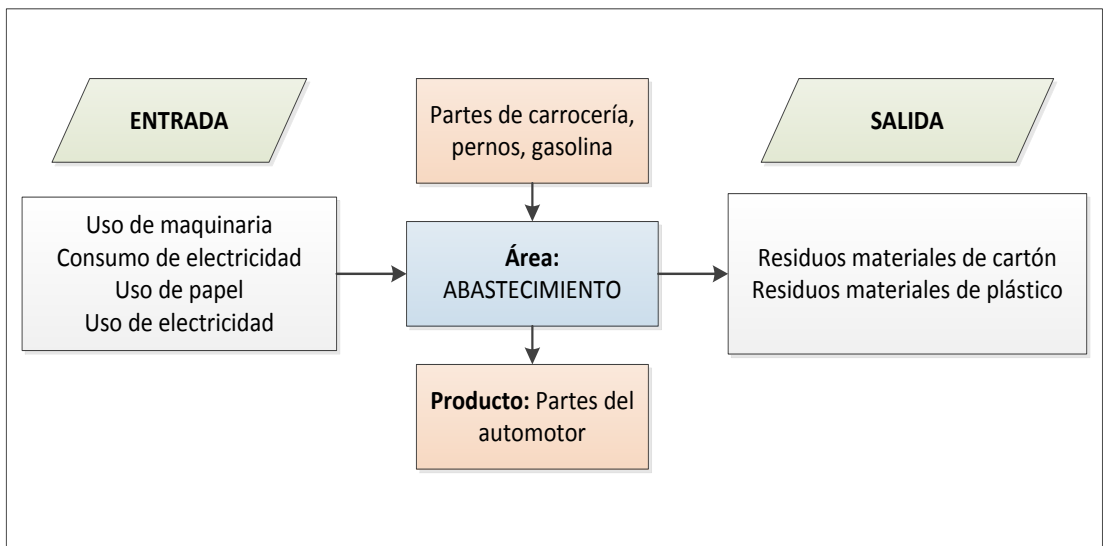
ENTRADA

Partes de carrocería, pernos, gasolina

SALIDA

Uso de maquinaria
Consumo de electricidad
Uso de papel
Uso de electricidad

**Área:** ABASTECIMIENTO

Residuos materiales de cartón
Residuos materiales de plástico

**Producto:** Partes del automotor